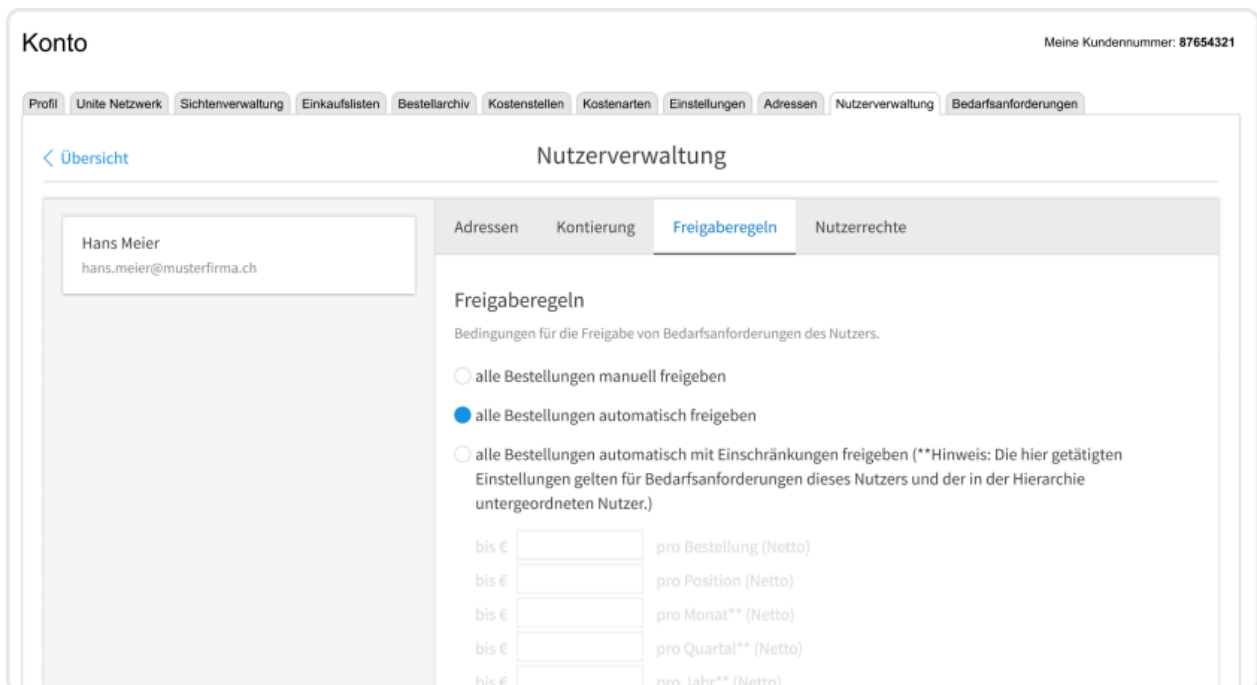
Konto

Meine Kundennummer: 87654321

Profil | Unite Netzwerk | Sichtenverwaltung | Einkaufslisten | Bestellarchiv | Kostenstellen | Kostenarten | Einstellungen | Adressen | Nutzerverwaltung | Bedarfsanforderungen

< Übersicht

Nutzerverwaltung

Hans Meier
hans.meier@musterfirma.ch

Adressen | Kontierung | Freigaberegeln | Nutzerrechte

Freigaberegeln

Bedingungen für die Freigabe von Bedarfsanforderungen des Nutzers.

alle Bestellungen manuell freigeben

alle Bestellungen automatisch freigeben

alle Bestellungen automatisch mit Einschränkungen freigeben (**Hinweis: Die hier getätigten Einstellungen gelten für Bedarfsanforderungen dieses Nutzers und der in der Hierarchie untergeordneten Nutzer.)

bis € pro Bestellung (Netto)
bis € pro Position (Netto)
bis € pro Monat** (Netto)
bis € pro Quartal** (Netto)
bis € pro Jahr** (Netto)